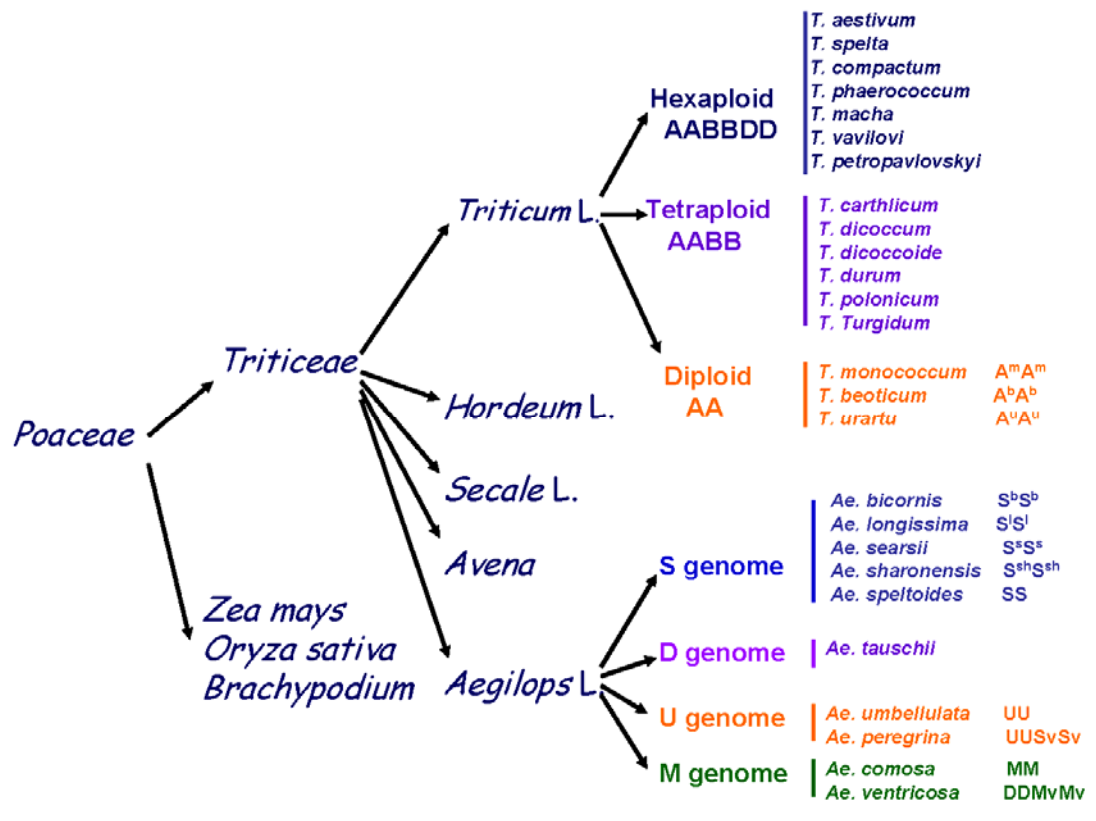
Poaceae

Triticeae

Zea mays
Oryza sativa
Brachypodium

Triticum L.

Hordeum L.

Secale L.

Avena

Aegilops L.

Hexaploid
AABBDD

T. aestivum
T. spelta
T. compactum
T. phaerococcum
T. macha
T. vavilovi
T. petropavlovskyi

Tetraploid
AABB

T. carthlicum
T. dicoccum
T. dicoccoide
T. durum
T. polonicum
T. Turgidum

Diploid
AA

T. monococcum $A^mA^m$
T. beoticum $A^bA^b$
T. urartu $A^uA^u$

S genome

Ae. bicornis $S^bS^b$
Ae. longissima $S^lS^l$
Ae. searsii $S^sS^s$
Ae. sharonensis $S^{sh}S^{sh}$
Ae. speltoides SS

D genome

Ae. tauschii

U genome

Ae. umbellulata UU
Ae. peregrina UUSvSv

M genome

Ae. comosa MM
Ae. ventricosa DDMvMv